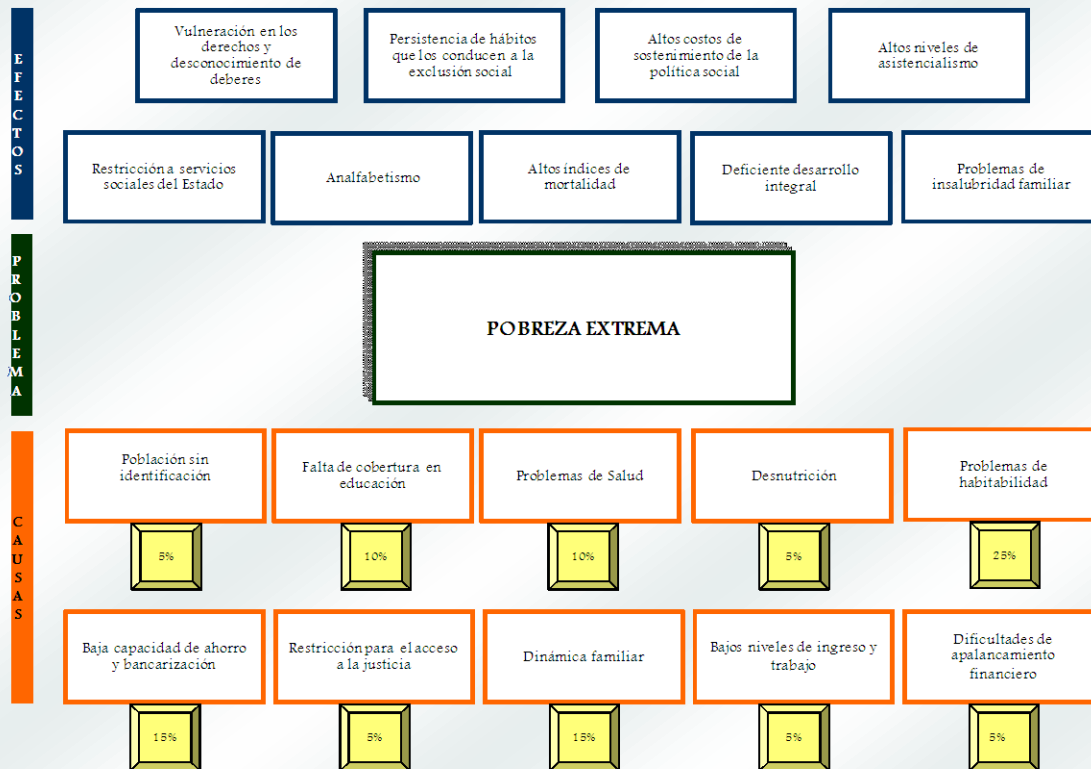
EFECTOS

Vulneración en los derechos y desconocimiento de deberes

Persistencia de hábitos que los conducen a la exclusión social

Altos costos de sostenimiento de la política social

Altos niveles de asistencialismo

Restricción a servicios sociales del Estado

Analfabetismo

Altos índices de mortalidad

Deficiente desarrollo integral

Problemas de insalubridad familiar

PROBLEMA

POBREZA EXTREMA

CAUSAS

Población sin identificación

5%

Falta de cobertura en educación

10%

Problemas de Salud

10%

Desnutrición

5%

Problemas de habitabilidad

25%

Baja capacidad de ahorro y bancarización

15%

Restricción para el acceso a la justicia

5%

Dinámica familiar

15%

Bajos niveles de ingreso y trabajo

5%

Dificultades de apalancamiento financiero

5%